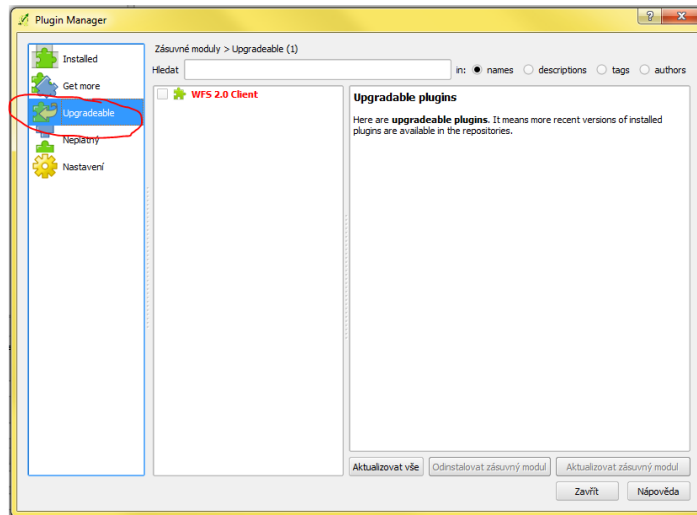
Plugin Manager

Installed
Get more
Upgradeable
Neplatný
Nastavení

Zásuvné moduly > Upgradeable (1)
Hledat
in: names descriptions tags authors

WFS 2.0 Client

Upgradable plugins

Here are **upgradeable plugins**. It means more recent versions of installed plugins are available in the repositories.

Aktualizovat vše
Odinstalovat zásuvný modul
Aktualizovat zásuvný modul
Zavřít
Nápověda